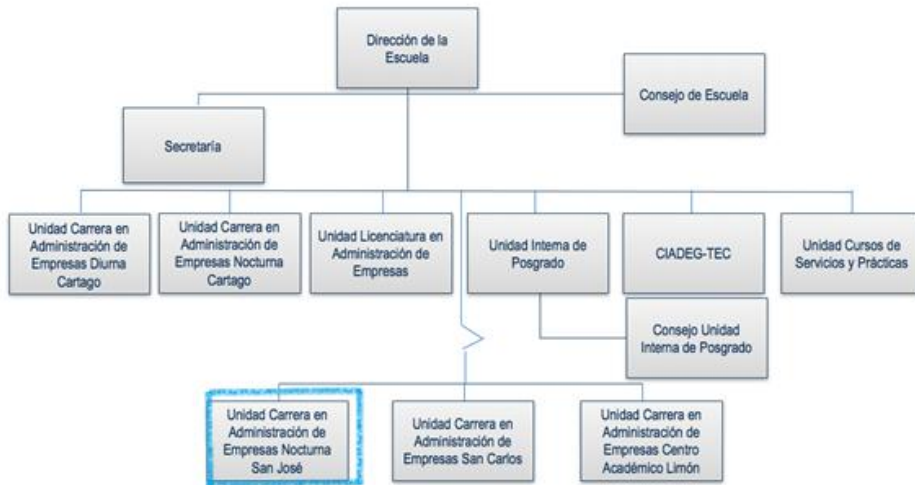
Dirección de la Escuela

Consejo de Escuela

Secretaría

Unidad Carrera en Administración de Empresas Diurna Cartago

Unidad Carrera en Administración de Empresas Nocturna Cartago

Unidad Licenciatura en Administración de Empresas

Unidad Interna de Posgrado

CIADEG-TEC

Unidad Cursos de Servicios y Prácticas

Consejo Unidad Interna de Posgrado

Unidad Carrera en Administración de Empresas Nocturna San José

Unidad Carrera en Administración de Empresas San Carlos

Unidad Carrera en Administración de Empresas Centro Académico Limón